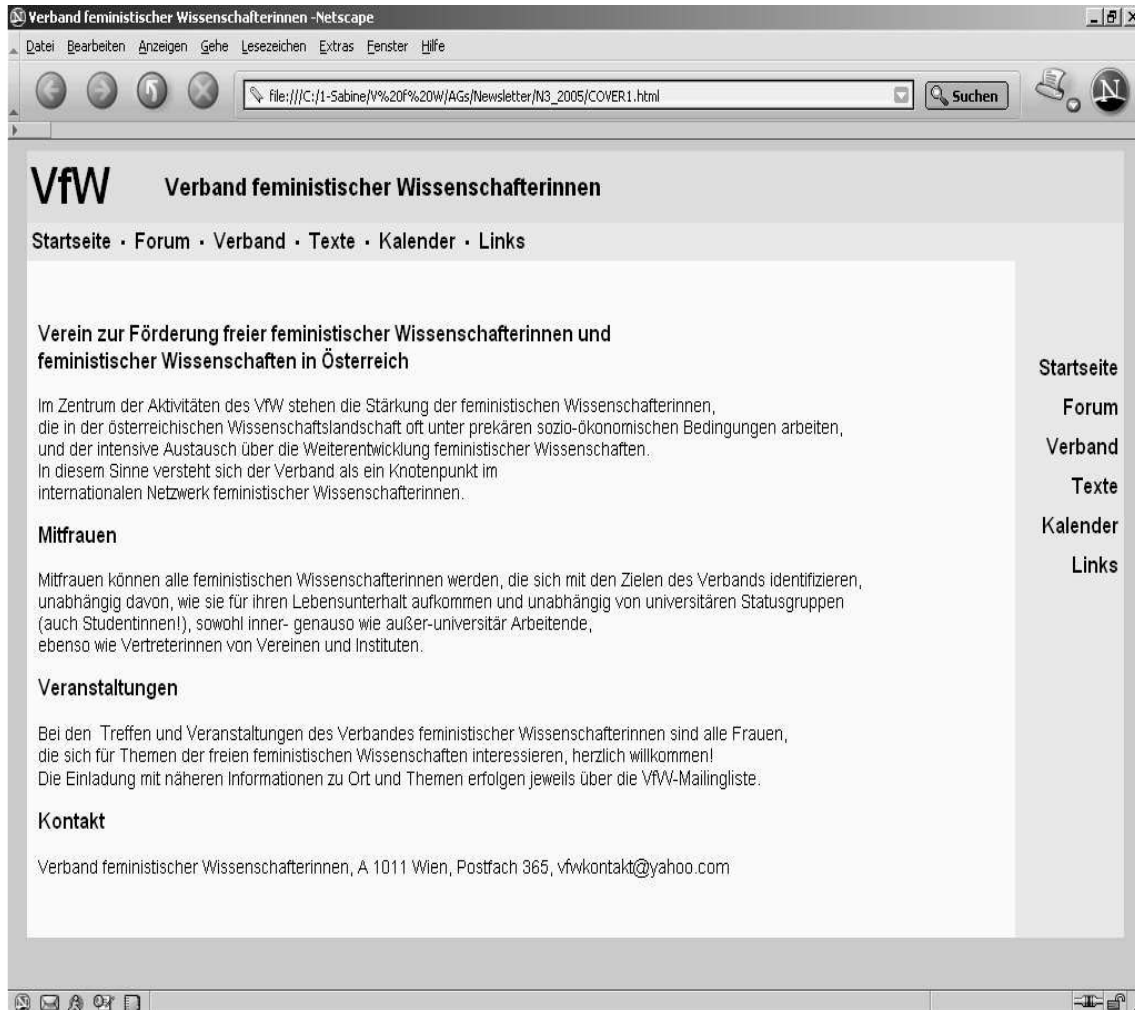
Verband feministischer Wissenschafterinnen -Netscape

Datei Bearbeiten Anzeigen Gehe Lesezeichen Extras Fenster Hilfe

file:///C:/1-Sabine/V%20f%20W/AGs/Newsletter/N3_2005/COVER1.html

Suchen

VfW Verband feministischer Wissenschafterinnen

Startseite · Forum · Verband · Texte · Kalender · Links

Verein zur Förderung freier feministischer Wissenschafterinnen und feministischer Wissenschaften in Österreich

Im Zentrum der Aktivitäten des VfW stehen die Stärkung der feministischen Wissenschafterinnen, die in der österreichischen Wissenschaftslandschaft oft unter prekären sozio-ökonomischen Bedingungen arbeiten, und der intensive Austausch über die Weiterentwicklung feministischer Wissenschaften.
In diesem Sinne versteht sich der Verband als ein Knotenpunkt im internationalen Netzwerk feministischer Wissenschafterinnen.

Mitfrauen

Mitfrauen können alle feministischen Wissenschafterinnen werden, die sich mit den Zielen des Verbands identifizieren, unabhängig davon, wie sie für ihren Lebensunterhalt aufkommen und unabhängig von universitären Statusgruppen (auch Studentinnen!), sowohl inner- genauso wie außer-universitär Arbeitende, ebenso wie Vertreterinnen von Vereinen und Instituten.

Veranstaltungen

Bei den Treffen und Veranstaltungen des Verbandes feministischer Wissenschafterinnen sind alle Frauen, die sich für Themen der freien feministischen Wissenschaften interessieren, herzlich willkommen!
Die Einladung mit näheren Informationen zu Ort und Themen erfolgen jeweils über die VfW-Mailingliste.

Kontakt

Verband feministischer Wissenschafterinnen, A 1011 Wien, Postfach 365, vfwkontakt@yahoo.com

Startseite
Forum
Verband
Texte
Kalender
Links